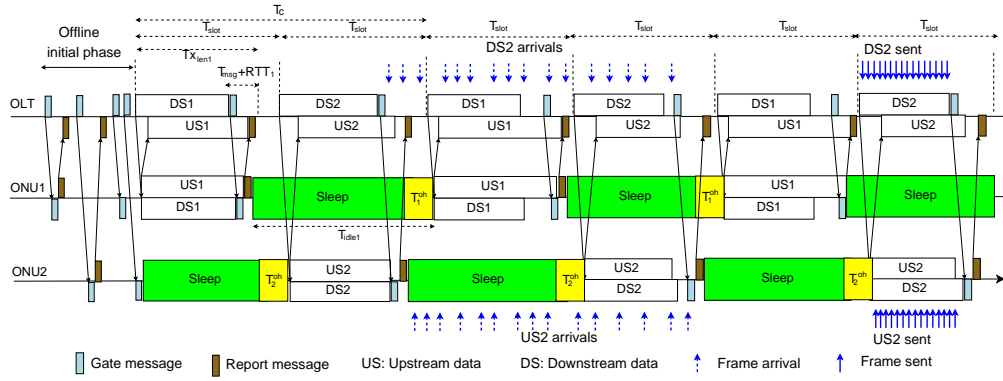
$T_C$

Offline initial phase

$T_{slot}$ $T_{slot}$ $T_{slot}$ $T_{slot}$ $T_{slot}$ $T_{slot}$

$Tx_{len1}$

$T_{msg}$+$RTT_1$

DS2 arrivals

DS2 sent

OLT

DS1 DS2 DS1 DS2 DS1 DS2

US1 US2 US1 US2 US1 US2

ONU1

US1 Sleep $T_1^{oh}$ US1 Sleep $T_1^{oh}$ US1 Sleep

DS1 DS1 DS1

$T_{idle1}$

ONU2

Sleep $T_2^{oh}$ US2 Sleep $T_2^{oh}$ US2 Sleep $T_2^{oh}$ US2

DS2 DS2 DS2

US2 arrivals

US2 sent

Gate message Report message US: Upstream data DS: Downstream data Frame arrival Frame sent